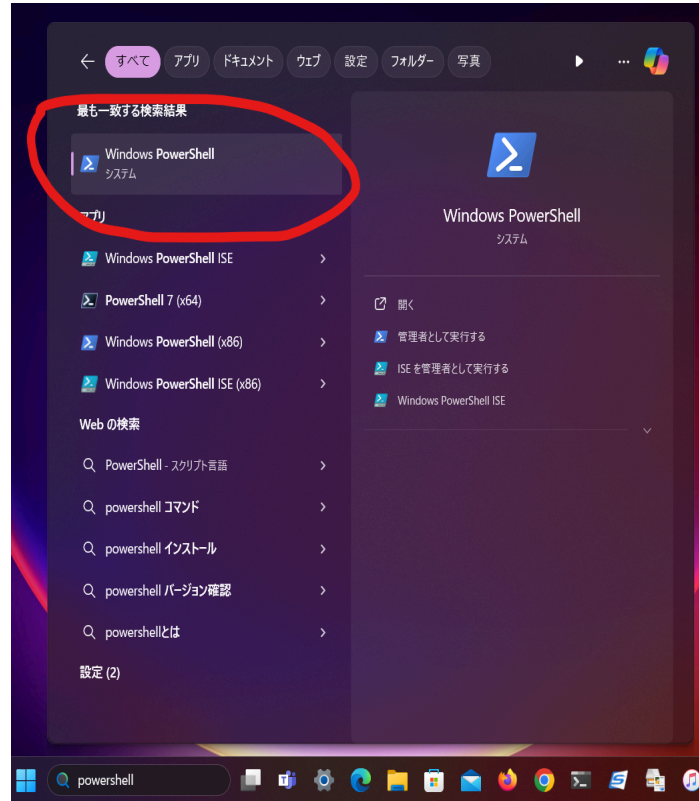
すべて アプリ ドキュメント ウェブ 設定 フォルダー 写真

最も一致する検索結果

Windows PowerShell
システム

アプリ

Windows PowerShell ISE

PowerShell 7 (x64)

Windows PowerShell (x86)

Windows PowerShell ISE (x86)

Web の検索

PowerShell - スクリプト言語

powershell コマンド

powershell インストール

powershell バージョン確認

powershellとは

設定 (2)

Windows PowerShell
システム

開く

管理者として実行する

ISE を管理者として実行する

Windows PowerShell ISE

powershell